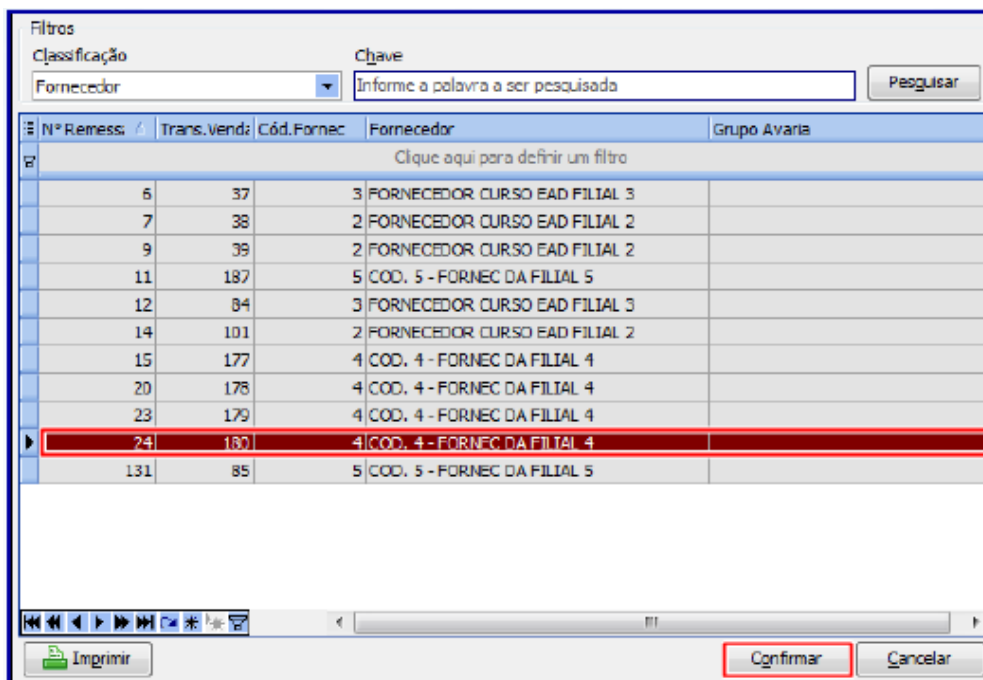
Filtros

Classificação

Fornecedor

Chave

Informe a palavra a ser pesquisada

Pesquisar

| Nº Remess. | Trans.Venda | Cód.Fornec | Fornecedor | Grupo Avaria |
|---|---|---|---|---|
| Clique aqui para definir um filtro | | | | |
| 6 | 37 | 3 | FORNECEDOR CURSO EAD FILIAL 3 | |
| 7 | 38 | 2 | FORNECEDOR CURSO EAD FILIAL 2 | |
| 9 | 39 | 2 | FORNECEDOR CURSO EAD FILIAL 2 | |
| 11 | 187 | 5 | COD. 5 - FORNEC DA FILIAL 5 | |
| 12 | 84 | 3 | FORNECEDOR CURSO EAD FILIAL 3 | |
| 14 | 101 | 2 | FORNECEDOR CURSO EAD FILIAL 2 | |
| 15 | 177 | 4 | COD. 4 - FORNEC DA FILIAL 4 | |
| 20 | 178 | 4 | COD. 4 - FORNEC DA FILIAL 4 | |
| 23 | 179 | 4 | COD. 4 - FORNEC DA FILIAL 4 | |
| 24 | 180 | 4 | COD. 4 - FORNEC DA FILIAL 4 | |
| 131 | 85 | 5 | COD. 5 - FORNEC DA FILIAL 5 | |

Imprimir

Confirmar

Cancelar